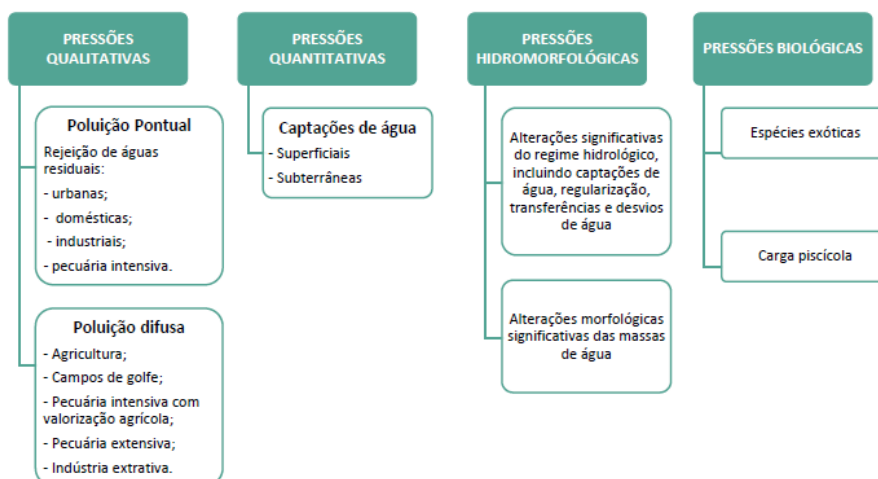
PRESSÕES QUALITATIVAS

Poluição Pontual

Rejeição de águas residuais:

- urbanas;

- domésticas;

- industriais;

- pecuária intensiva.

Poluição difusa

- Agricultura;

- Campos de golfe;

- Pecuária intensiva com valorização agrícola;

- Pecuária extensiva;

- Indústria extrativa.

PRESSÕES QUANTITATIVAS

Captações de água

- Superficiais

- Subterrâneas

PRESSÕES HIDROMORFOLÓGICAS

Alterações significativas do regime hidrológico, incluindo captações de água, regularização, transferências e desvios de água

Alterações morfológicas significativas das massas de água

PRESSÕES BIOLÓGICAS

Espécies exóticas

Carga piscícola